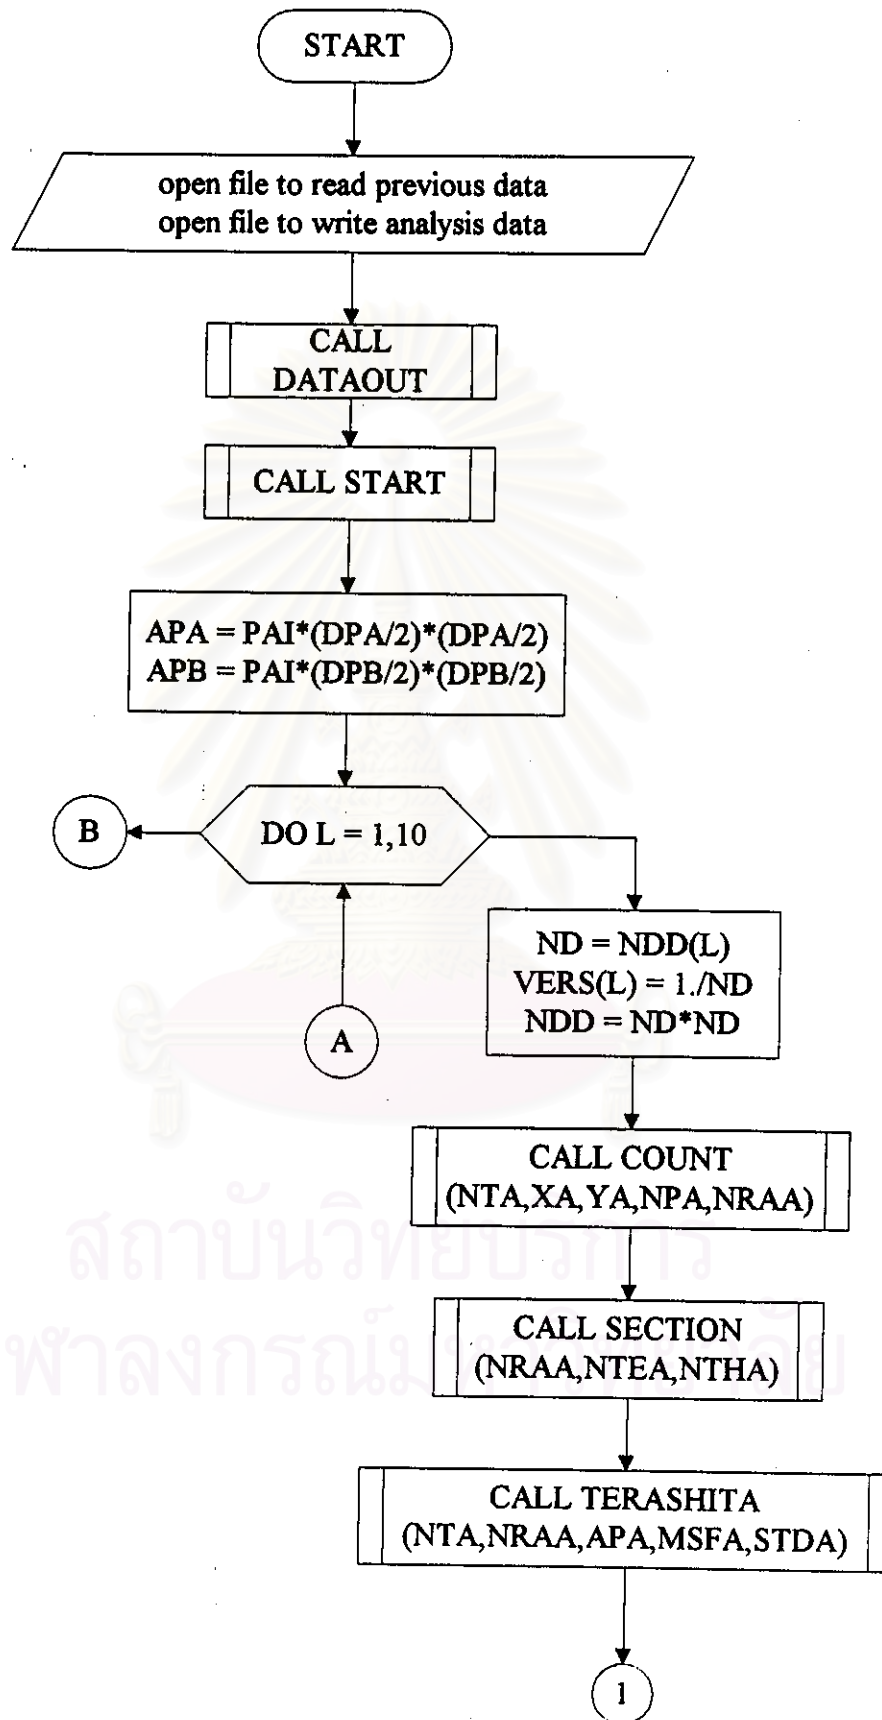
START

open file to read previous data
open file to write analysis data

CALL DATAOUT

CALL START

APA = PAI*(DPA/2)*(DPA/2)
APB = PAI*(DPB/2)*(DPB/2)

B

DO L = 1,10

ND = NDD(L)
VERS(L) = 1./ND
NDD = ND*ND

A

CALL COUNT (NTA,XA,YA,NPA,NRAA)

CALL SECTION (NRAA,NTEA,NTHA)

CALL TERASHITA (NTA,NRAA,APA,MSFA,STDA)

1

สถาบันวิทยบริการ
จุฬาลงกรณ์มหาวิทยาลัย